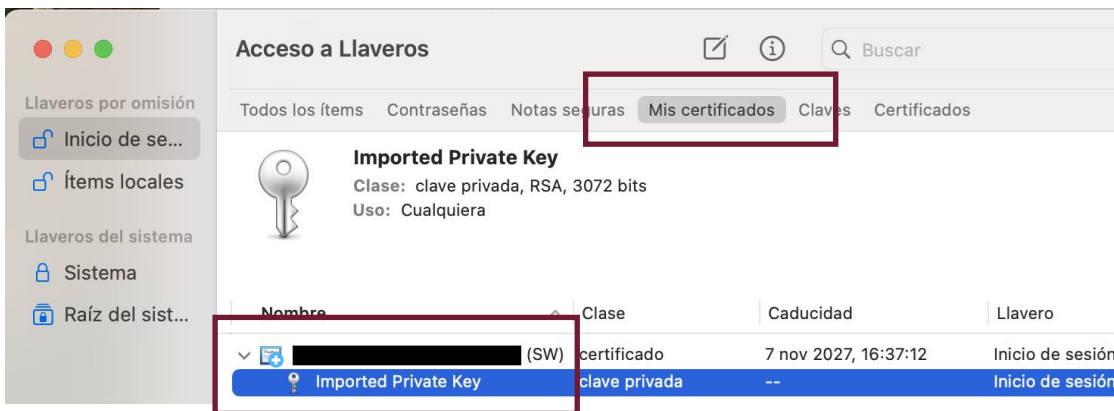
Acceso a Llaveros

Buscar

Llaveros por omisión

Inicio de se...

Ítems locales

Llaveros del sistema

Sistema

Raíz del sist...

Todos los ítems Contraseñas Notas seguras Mis certificados Claves Certificados

Imported Private Key
Clase: clave privada, RSA, 3072 bits
Uso: Cualquiera

| Nombre | Clase | Caducidad | Llavero |
|---|---|---|---|
| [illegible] (SW) | certificado | 7 nov 2027, 16:37:12 | Inicio de sesión |
| Imported Private Key | clave privada | -- | Inicio de sesión |